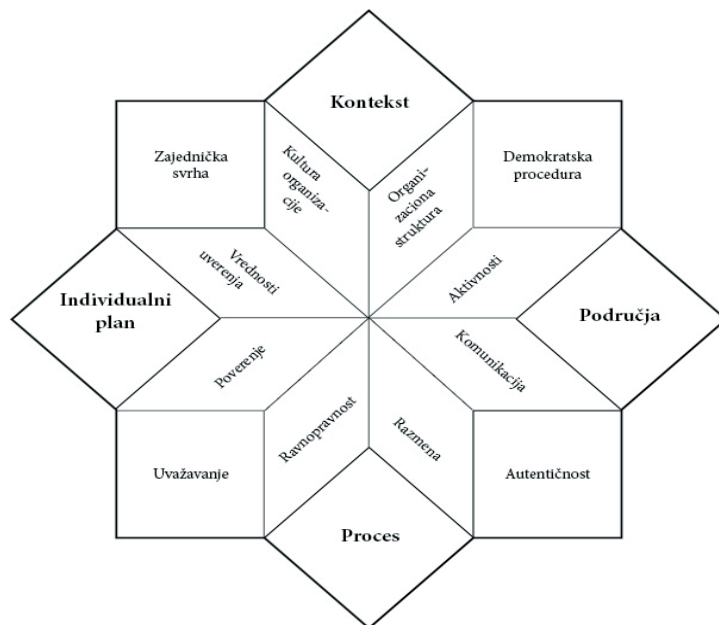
Kontekst

Zajednička svrha

Kultura organizacije

Organizaciona struktura

Demokratska procedura

Vrednosti uverenja

Aktivnosti

Individualni plan

Područja

Poverenje

Komunikacija

Ravnopravnost

Razmena

Uvažavanje

Autentičnost

Proces